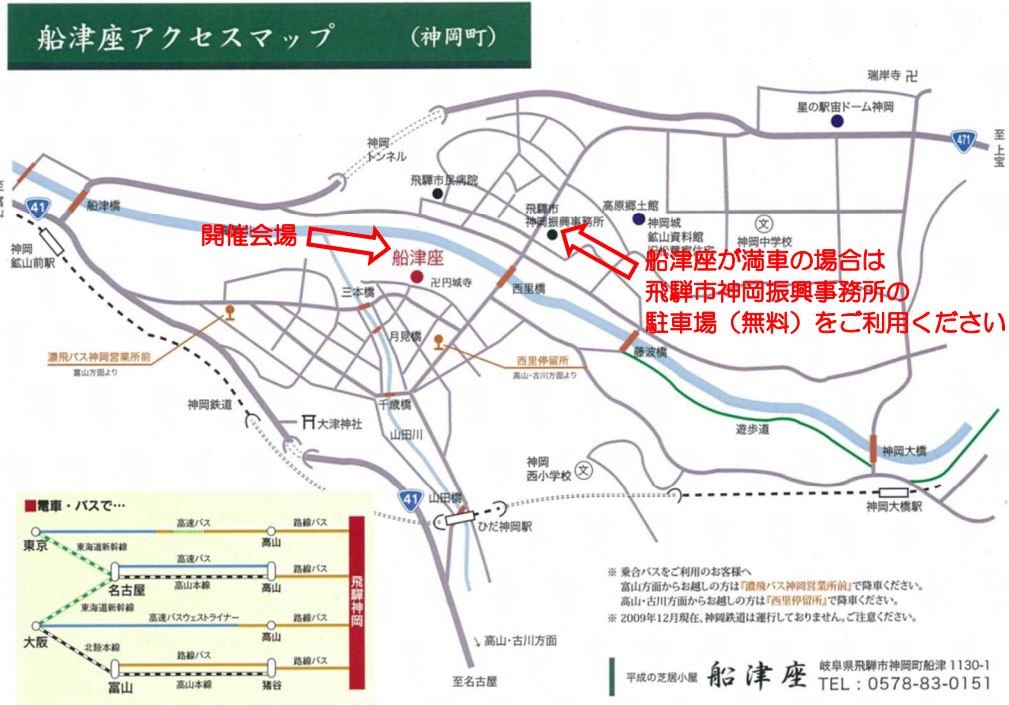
船津座アクセスマップ　（神岡町）

瑞岸寺 卍
星の駅宙ドーム神岡
471
至上宝
神岡トンネル
飛騨市民病院
高原郷土館
飛騨市神岡振興事務所
神岡城
鉱山資料館
神岡中学校
41
船津橋
神岡鉱山前駅
開催会場
船津座
卍円城寺
西里橋
船津座が満車の場合は
飛騨市神岡振興事務所の
駐車場（無料）をご利用ください
三本橋
月見橋
濃飛バス神岡営業所前
富山方面より
西里停留所
高山・古川方面より
藤波橋
神岡鉄道
千歳橋
大津神社
山田川
遊歩道
神岡大橋
神岡西小学校
41
山田橋
ひだ神岡駅
神岡大橋駅

■電車・バスで…
東京
高速バス
路線バス
東海道新幹線
高山
名古屋
高速バス
路線バス
高山本線
高山
東海道新幹線
高速バスウェストライナー
路線バス
大阪
高山
北陸本線
路線バス
路線バス
富山
高山本線
猪谷
飛騨神岡

※ 乗合バスをご利用のお客様へ
富山方面からお越しの方は「濃飛バス神岡営業所前」で降車ください。
高山・古川方面からお越しの方は「西里停留所」で降車ください。
※ 2009年12月現在、神岡鉄道は運行しておりません。ご注意ください。

高山・古川方面
至名古屋

平成の芝居小屋 船津座
岐阜県飛騨市神岡町船津 1130-1
TEL：0578-83-0151